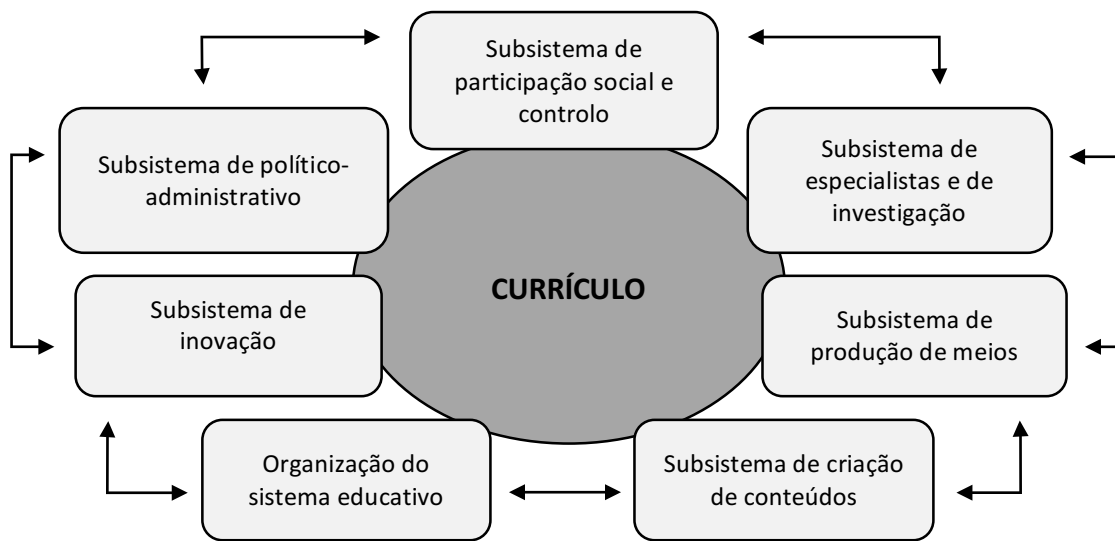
Subsistema de participação social e controlo

Subsistema de político-administrativo

Subsistema de especialistas e de investigação

CURRÍCULO

Subsistema de inovação

Subsistema de produção de meios

Organização do sistema educativo

Subsistema de criação de conteúdos